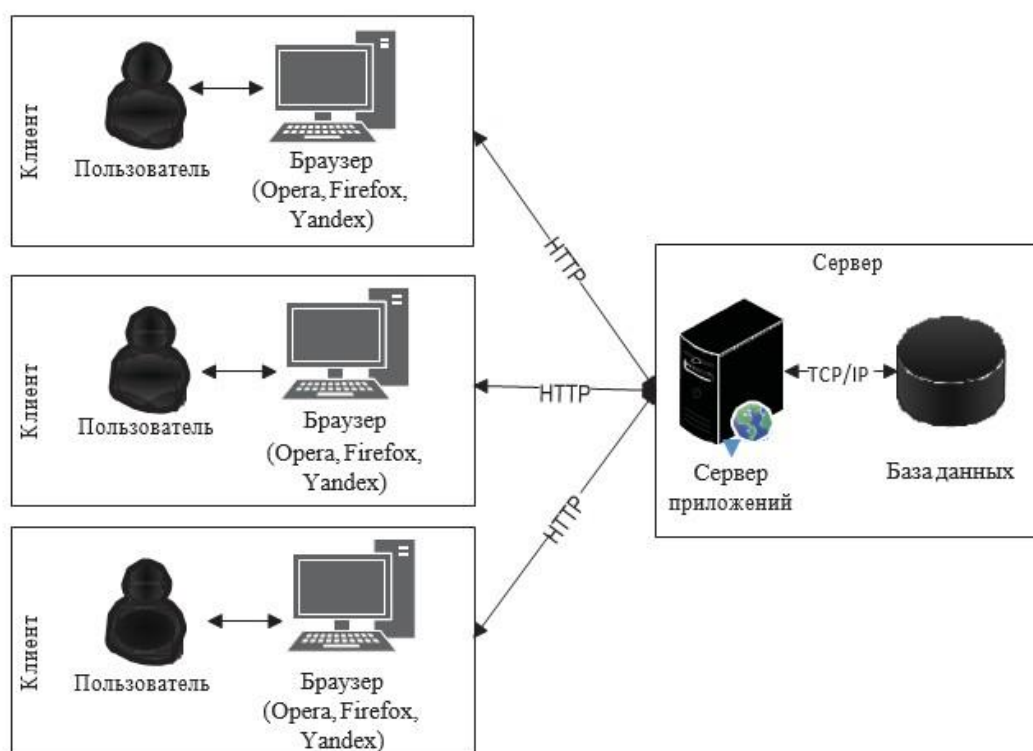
Клиент
Пользователь
Браузер (Opera, Firefox, Yandex)

Клиент
Пользователь
Браузер (Opera, Firefox, Yandex)

Клиент
Пользователь
Браузер (Opera, Firefox, Yandex)

HTTP
HTTP
HTTP

Сервер
TCP/IP
Сервер приложений
База данных